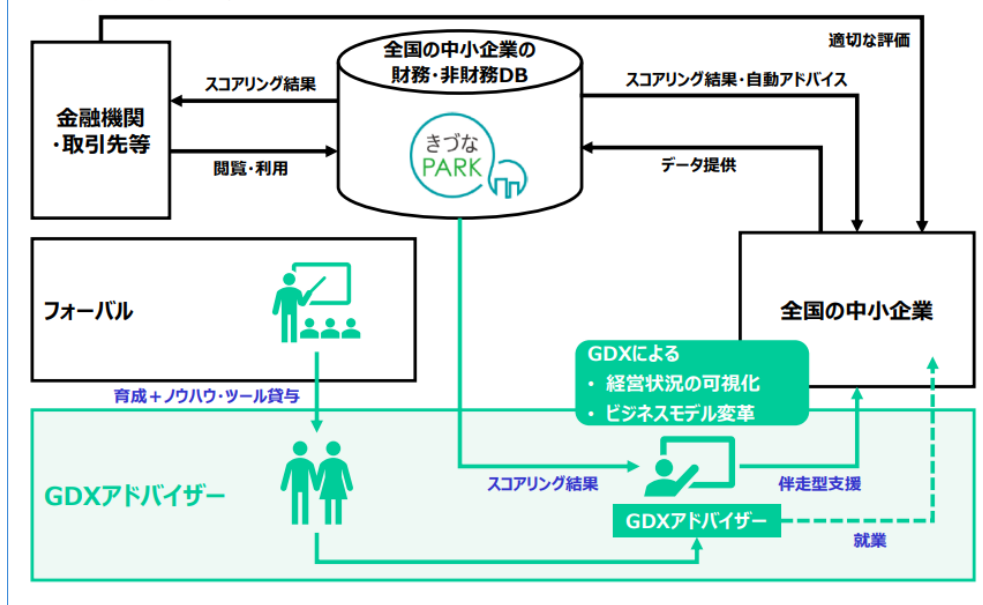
適切な評価

全国の中小企業の
財務・非財務DB

スコアリング結果

スコアリング結果・自動アドバイス

金融機関
・取引先等

きづな
PARK

閲覧・利用

データ提供

フォーバル

全国の中小企業

GDXによる
・ 経営状況の可視化
・ ビジネスモデル変革

育成＋ノウハウ・ツール貸与

GDXアドバイザー

スコアリング結果

伴走型支援

GDXアドバイザー

就業